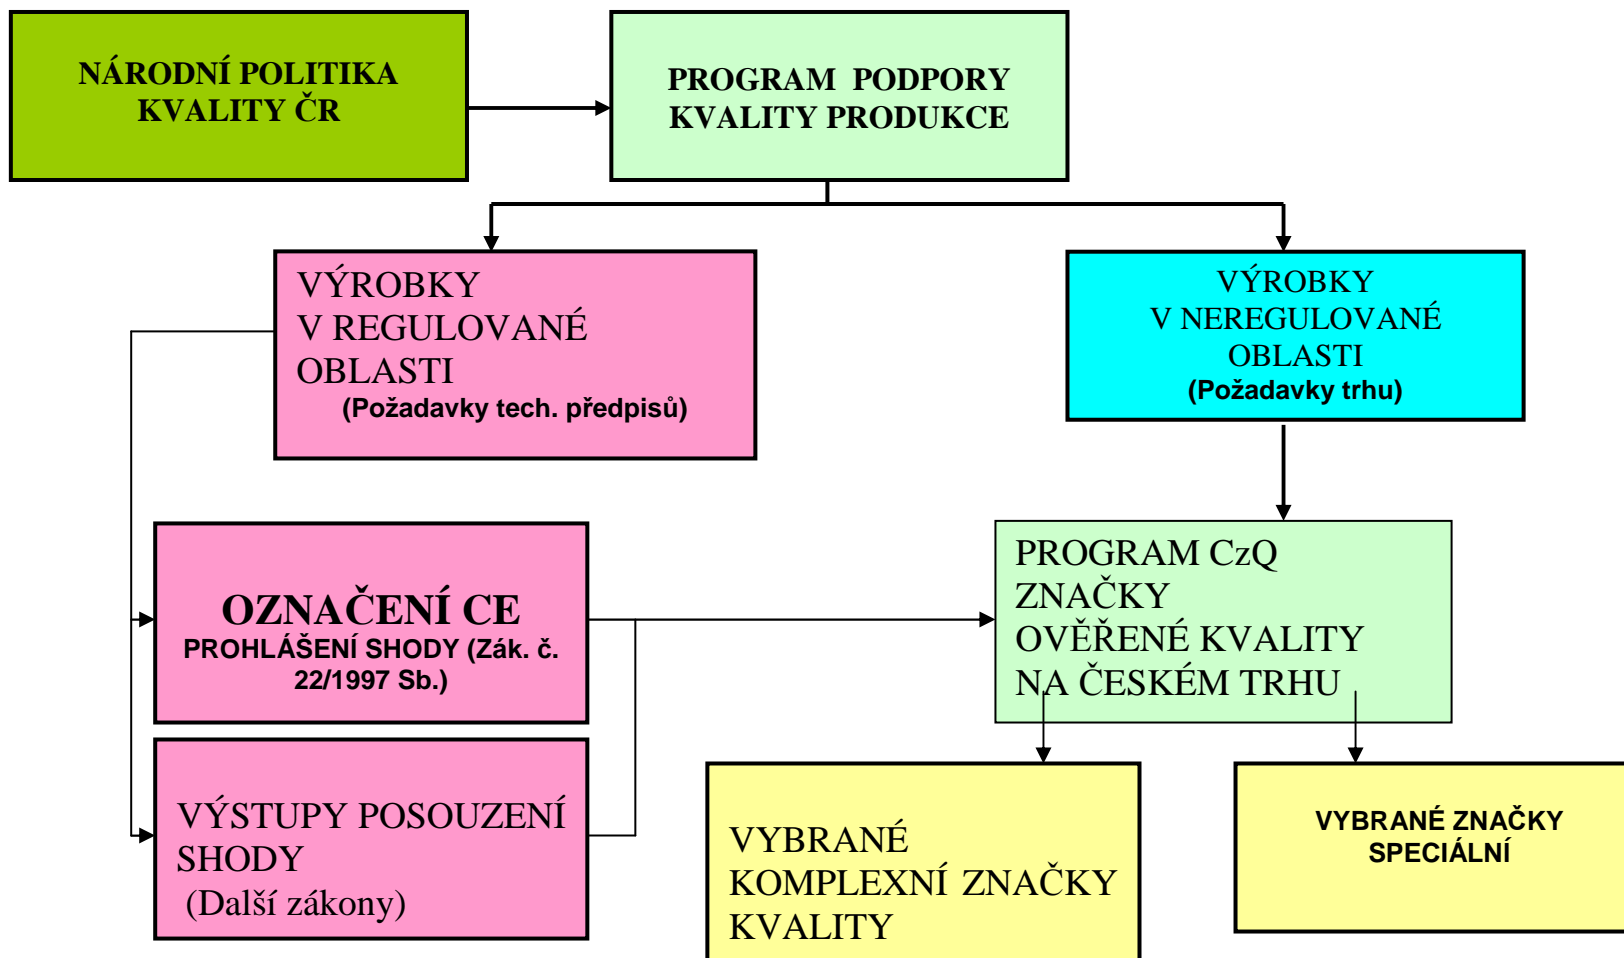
NÁRODNÍ POLITIKA KVALITY ČR

PROGRAM PODPORY KVALITY PRODUKCE

VÝROBKY V REGULOVANÉ OBLASTI
(Požadavky tech. předpisů)

VÝROBKY V NEREGULOVANÉ OBLASTI
(Požadavky trhu)

OZNAČENÍ CE
PROHLÁŠENÍ SHODY (Zák. č. 22/1997 Sb.)

PROGRAM CzQ ZNAČKY OVĚŘENÉ KVALITY NA ČESKÉM TRHU

VÝSTUPY POSOUZENÍ SHODY
(Další zákony)

VYBRANÉ KOMPLEXNÍ ZNAČKY KVALITY

VYBRANÉ ZNAČKY SPECIÁLNÍ